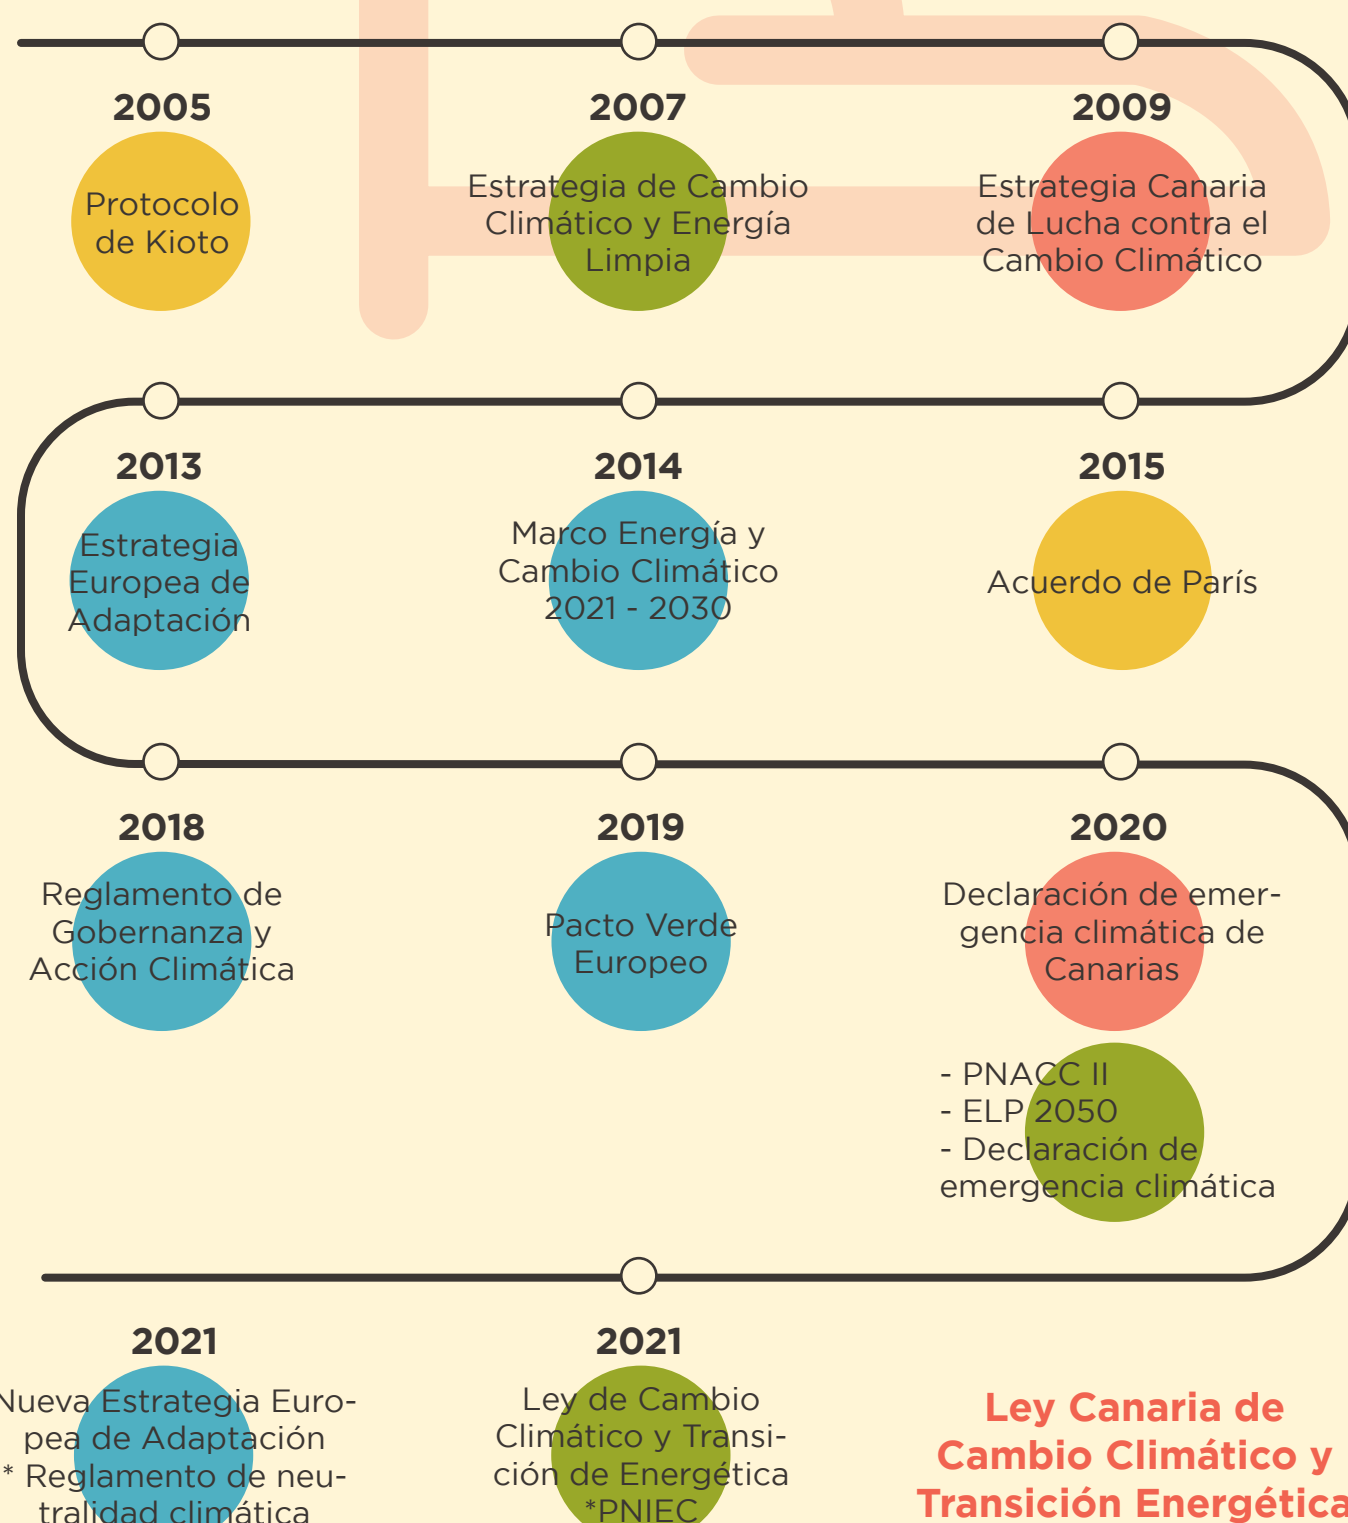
2005

Protocolo de Kioto

2007

Estrategia de Cambio Climático y Energía Limpia

2009

Estrategia Canaria de Lucha contra el Cambio Climático

2013

Estrategia Europea de Adaptación

2014

Marco Energía y Cambio Climático 2021 - 2030

2015

Acuerdo de París

2018

Reglamento de Gobernanza y Acción Climática

2019

Pacto Verde Europeo

2020

Declaración de emergencia climática de Canarias

- PNACC II
- ELP 2050
- Declaración de emergencia climática

2021

Nueva Estrategia Europea de Adaptación
* Reglamento de neutralidad climática

2021

Ley de Cambio Climático y Transición de Energética
*PNIEC

Ley Canaria de Cambio Climático y Transición Energética